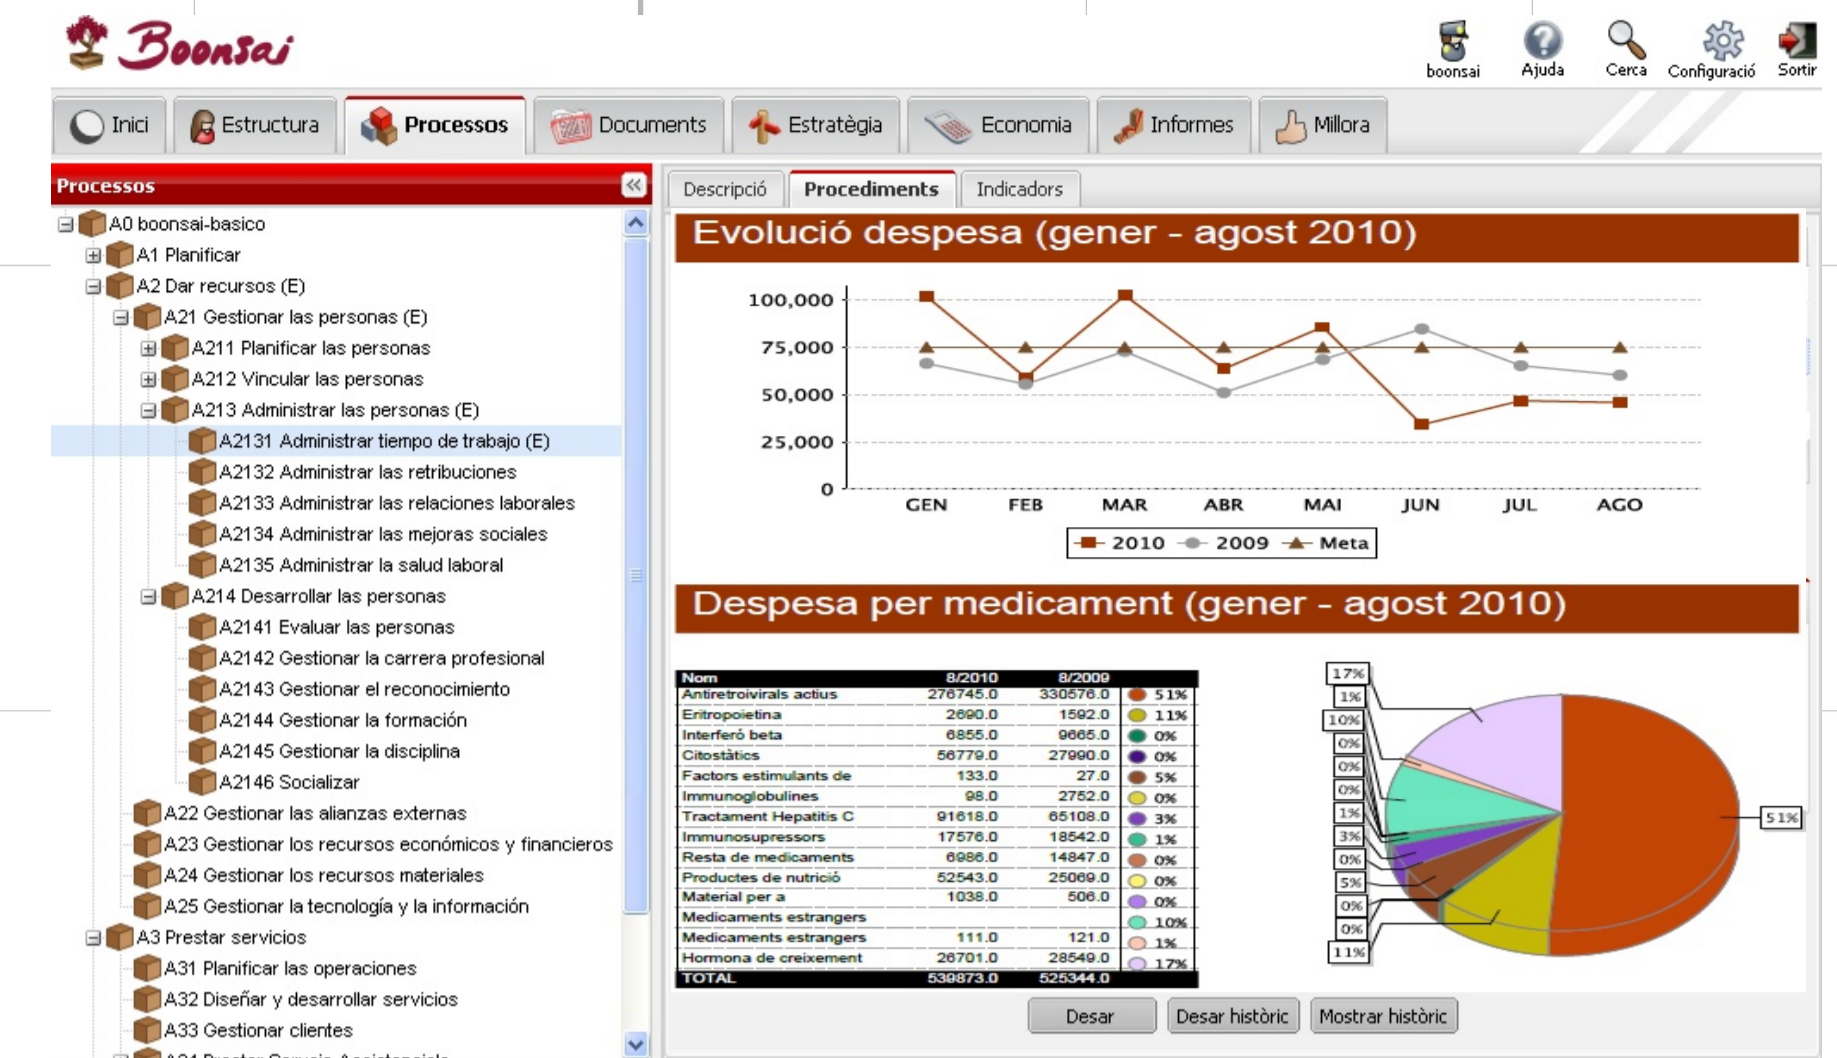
Boonsai

boonsai Ajuda Cerca Configuració Sortir

Inici Estructura Processos Documents Estratègia Economia Informes Millora

Processos

A0 boonsai-basico
A1 Planificar
A2 Dar recursos (E)
A21 Gestionar las personas (E)
A211 Planificar las personas
A212 Vincular las personas
A213 Administrar las personas (E)
A2131 Administrar tiempo de trabajo (E)
A2132 Administrar las retribuciones
A2133 Administrar las relaciones laborales
A2134 Administrar las mejoras sociales
A2135 Administrar la salud laboral
A214 Desarrollar las personas
A2141 Evaluar las personas
A2142 Gestionar la carrera profesional
A2143 Gestionar el reconocimiento
A2144 Gestionar la formación
A2145 Gestionar la disciplina
A2146 Socializar
A22 Gestionar las alianzas externas
A23 Gestionar los recursos económicos y financieros
A24 Gestionar los recursos materiales
A25 Gestionar la tecnología y la información
A3 Prestar servicios
A31 Planificar las operaciones
A32 Diseñar y desarrollar servicios
A33 Gestionar clientes

Descripció Procediments Indicadors

Evolució despesa (gener - agost 2010)

100,000
75,000
50,000
25,000
0
GEN FEB MAR ABR MAI JUN JUL AGO
2010 2009 Meta

Despesa per medicament (gener - agost 2010)

| Nom | 8/2010 | 8/2009 | |
|---|---|---|---|
| Antiretroivirals actius | 276745.0 | 330576.0 | 51% |
| Eritropoietina | 2690.0 | 1592.0 | 11% |
| Interferó beta | 6855.0 | 9665.0 | 0% |
| Citostàtics | 56779.0 | 27990.0 | 0% |
| Factors estimulants de | 133.0 | 27.0 | 5% |
| Immunoglobulines | 98.0 | 2752.0 | 0% |
| Tractament Hepatitis C | 91618.0 | 65108.0 | 3% |
| Immunosupressors | 17576.0 | 18542.0 | 1% |
| Resta de medicaments | 6986.0 | 14847.0 | 0% |
| Productes de nutrició | 52543.0 | 25069.0 | 0% |
| Material per a | 1038.0 | 506.0 | 0% |
| Medicaments estrangers | | | 10% |
| Medicaments estrangers | 111.0 | 121.0 | 1% |
| Hormona de creixement | 26701.0 | 28549.0 | 17% |
| TOTAL | 539873.0 | 525344.0 | |

17% 1% 10% 0% 0% 0% 1% 3% 0% 5% 0% 0% 11% 51%

Desar Desar històric Mostrar històric